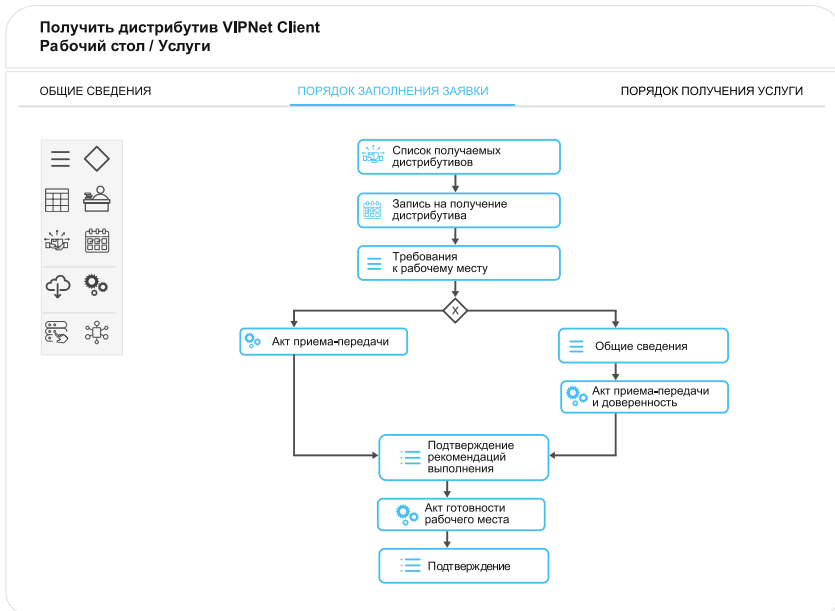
Получить дистрибутив VIPNet Client
Рабочий стол / Услуги

ОБЩИЕ СВЕДЕНИЯ
ПОРЯДОК ЗАПОЛНЕНИЯ ЗАЯВКИ
ПОРЯДОК ПОЛУЧЕНИЯ УСЛУГИ

Список получаемых дистрибутивов

Запись на получение дистрибутива

Требования к рабочему месту

X

Акт приема-передачи

Общие сведения

Акт приема-передачи и доверенность

Подтверждение рекомендаций выполнения

Акт готовности рабочего места

Подтверждение